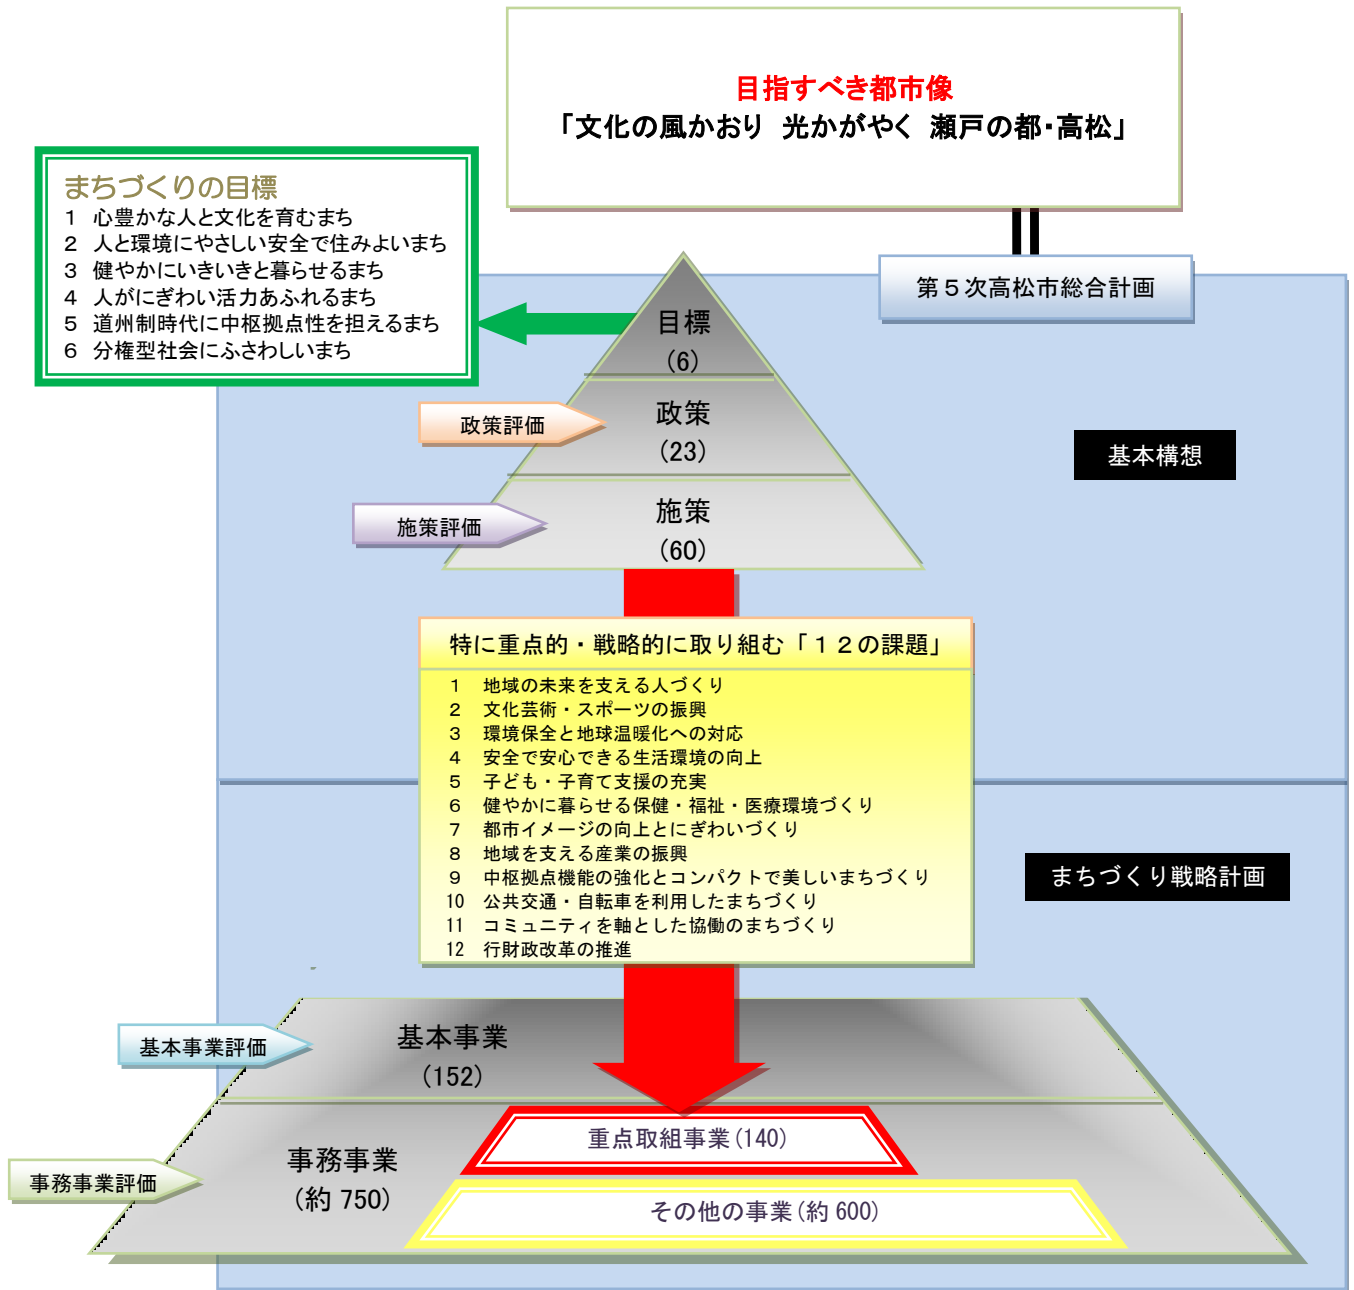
目指すべき都市像
「文化の風かおり　光かがやく　瀬戸の都・高松」

まちづくりの目標
1　心豊かな人と文化を育むまち
2　人と環境にやさしい安全で住みよいまち
3　健やかにいきいきと暮らせるまち
4　人がにぎわい活力あふれるまち
5　道州制時代に中枢拠点性を担えるまち
6　分権型社会にふさわしいまち

第５次高松市総合計画

目標
(6)

政策評価

政策
(23)

基本構想

施策評価

施策
(60)

特に重点的・戦略的に取り組む「１２の課題」
1　地域の未来を支える人づくり
2　文化芸術・スポーツの振興
3　環境保全と地球温暖化への対応
4　安全で安心できる生活環境の向上
5　子ども・子育て支援の充実
6　健やかに暮らせる保健・福祉・医療環境づくり
7　都市イメージの向上とにぎわいづくり
8　地域を支える産業の振興
9　中枢拠点機能の強化とコンパクトで美しいまちづくり
10　公共交通・自転車を利用したまちづくり
11　コミュニティを軸とした協働のまちづくり
12　行財政改革の推進

まちづくり戦略計画

基本事業評価

基本事業
(152)

事務事業評価

事務事業
(約 750)

重点取組事業(140)

その他の事業(約 600)